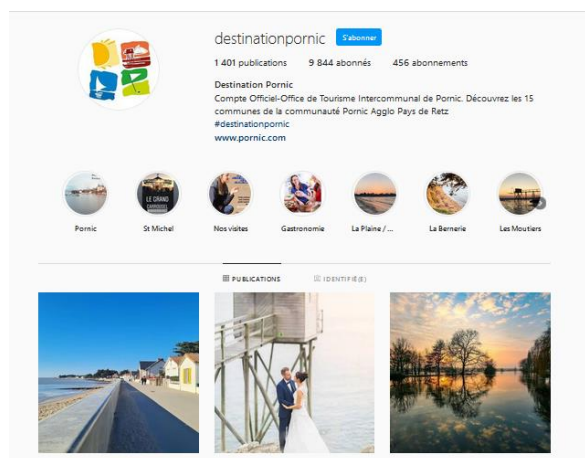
destinationpornic S'abonner

1 401 publications 9 844 abonnés 456 abonnements

Destination Pornic
Compte Officiel-Office de Tourisme Intercommunal de Pornic. Découvrez les 15 communes de la communauté Pornic Agglo Pays de Retz
#destinationpornic
www.pornic.com

Pornic St Michel Nos visites Gastronomie La Plaine / ... La Bernerie Les Moutiers

LE GRAND

PUBLICATIONS IDENTIFIÉ(E)